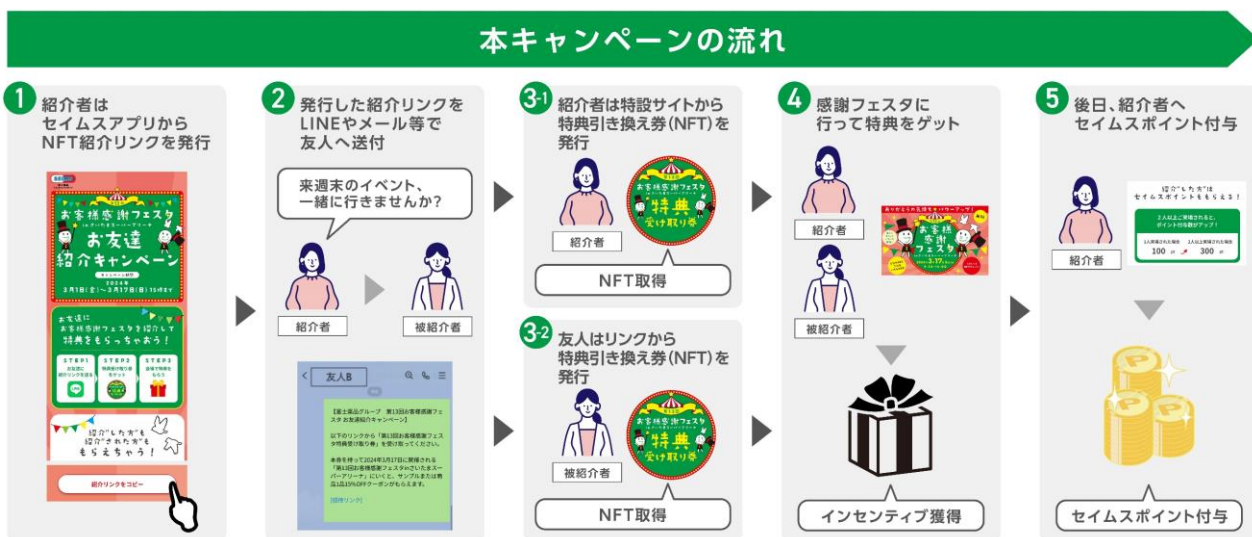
本キャンペーンの流れ

1 紹介者は セイムスアプリから NFT紹介リンクを発行

お客様感謝フェスタ
お友達紹介キャンペーン
2024年 3月1日(金)〜3月17日(日)
お友達に お客様感謝フェスタを紹介して 特典をもらっちゃおう!
STEP1
STEP2
STEP3
紹介"した"方"も 紹介"された"方"も もらえちゃう!
紹介リンクをコピー

2 発行した紹介リンクを LINEやメール等で 友人へ送付

来週末のイベント、一緒に行きませんか?
紹介者
被紹介者

友人B
【富士薬品グループ 第13回お客様感謝フェスタ お友達紹介キャンペーン】
以下のリンクから「第13回お客様感謝フェスタ特典受け取り券」を受け取ってください。
本券を持って2024年3月17日に開催される「第13回お客様感謝フェスタ」にいくと、サンプルまたは商品15%OFFクーポンがもらえます。
[招待リンク]

3-1 紹介者は特設サイトから 特典引き換え券(NFT)を 発行
お客様感謝フェスタ
特典 受け取り券
紹介者
NFT取得

3-2 友人はリンクから 特典引き換え券(NFT)を 発行
お客様感謝フェスタ
特典 受け取り券
被紹介者
NFT取得

4 感謝フェスタに 行って特典をゲット
紹介者
被紹介者
お客様感謝フェスタ
インセンティブ獲得

5 後日、紹介者へ セイムスポイント付与
紹介者
紹介"した"方"は セイムスポイントももらえる!
100
300
セイムスポイント付与